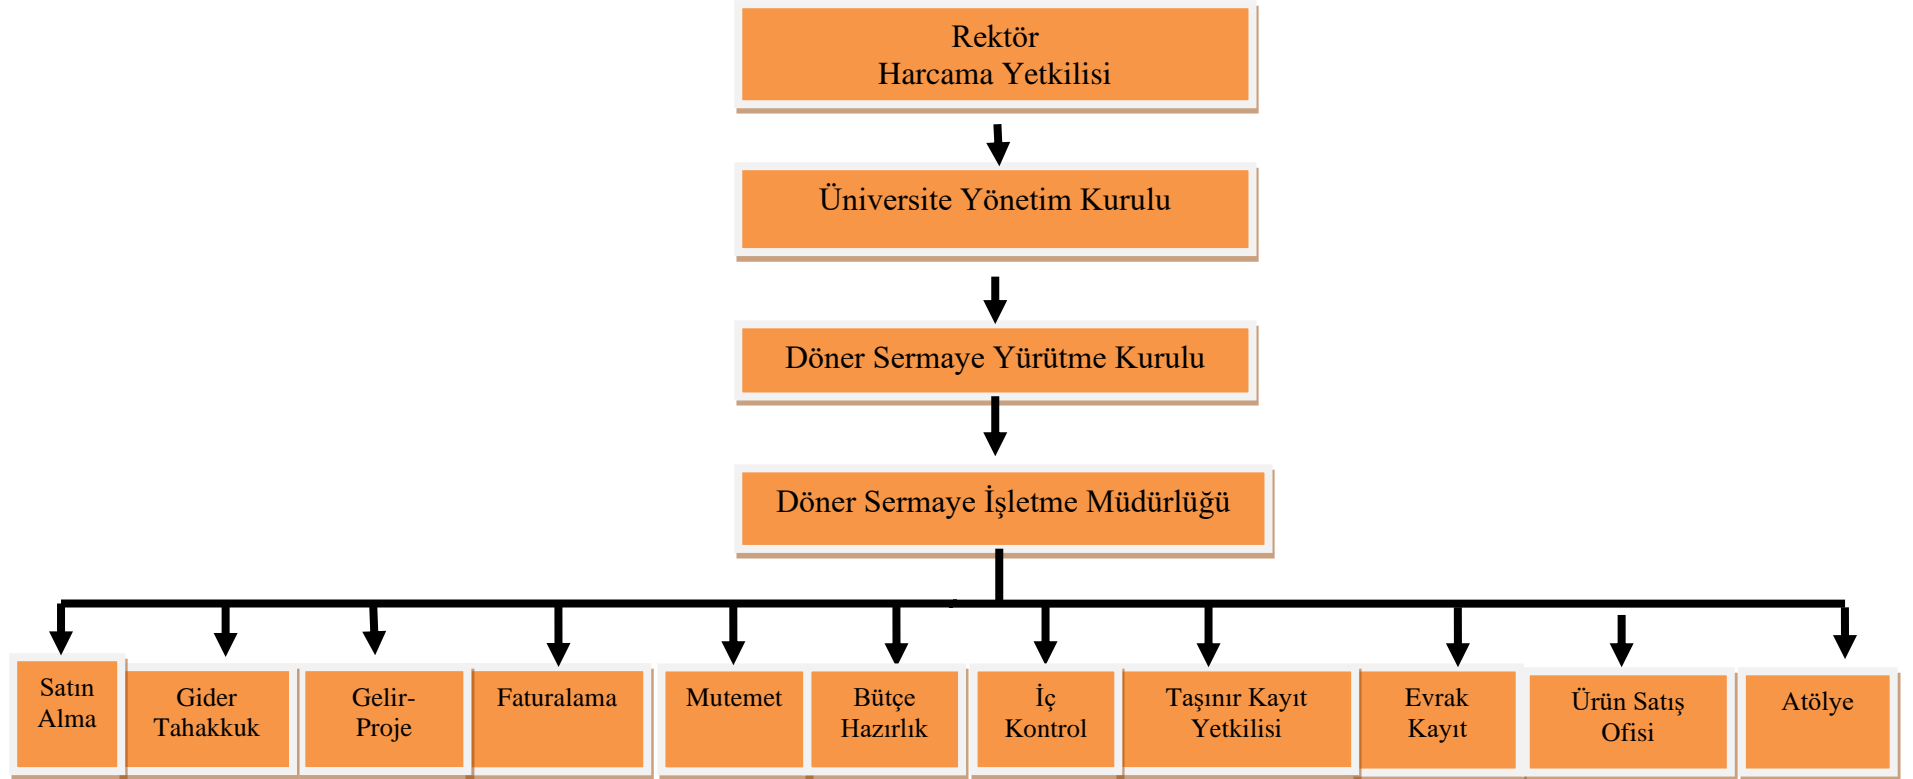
Rektör
Harcama Yetkilisi

Üniversite Yönetim Kurulu

Döner Sermaye Yürütme Kurulu

Döner Sermaye İşletme Müdürlüğü

Satın Alma

Gider Tahakkuk

Gelir-Proje

Faturalama

Mutemet

Bütçe Hazırlık

İç Kontrol

Taşınır Kayıt Yetkilisi

Evrak Kayıt

Ürün Satış Ofisi

Atölye